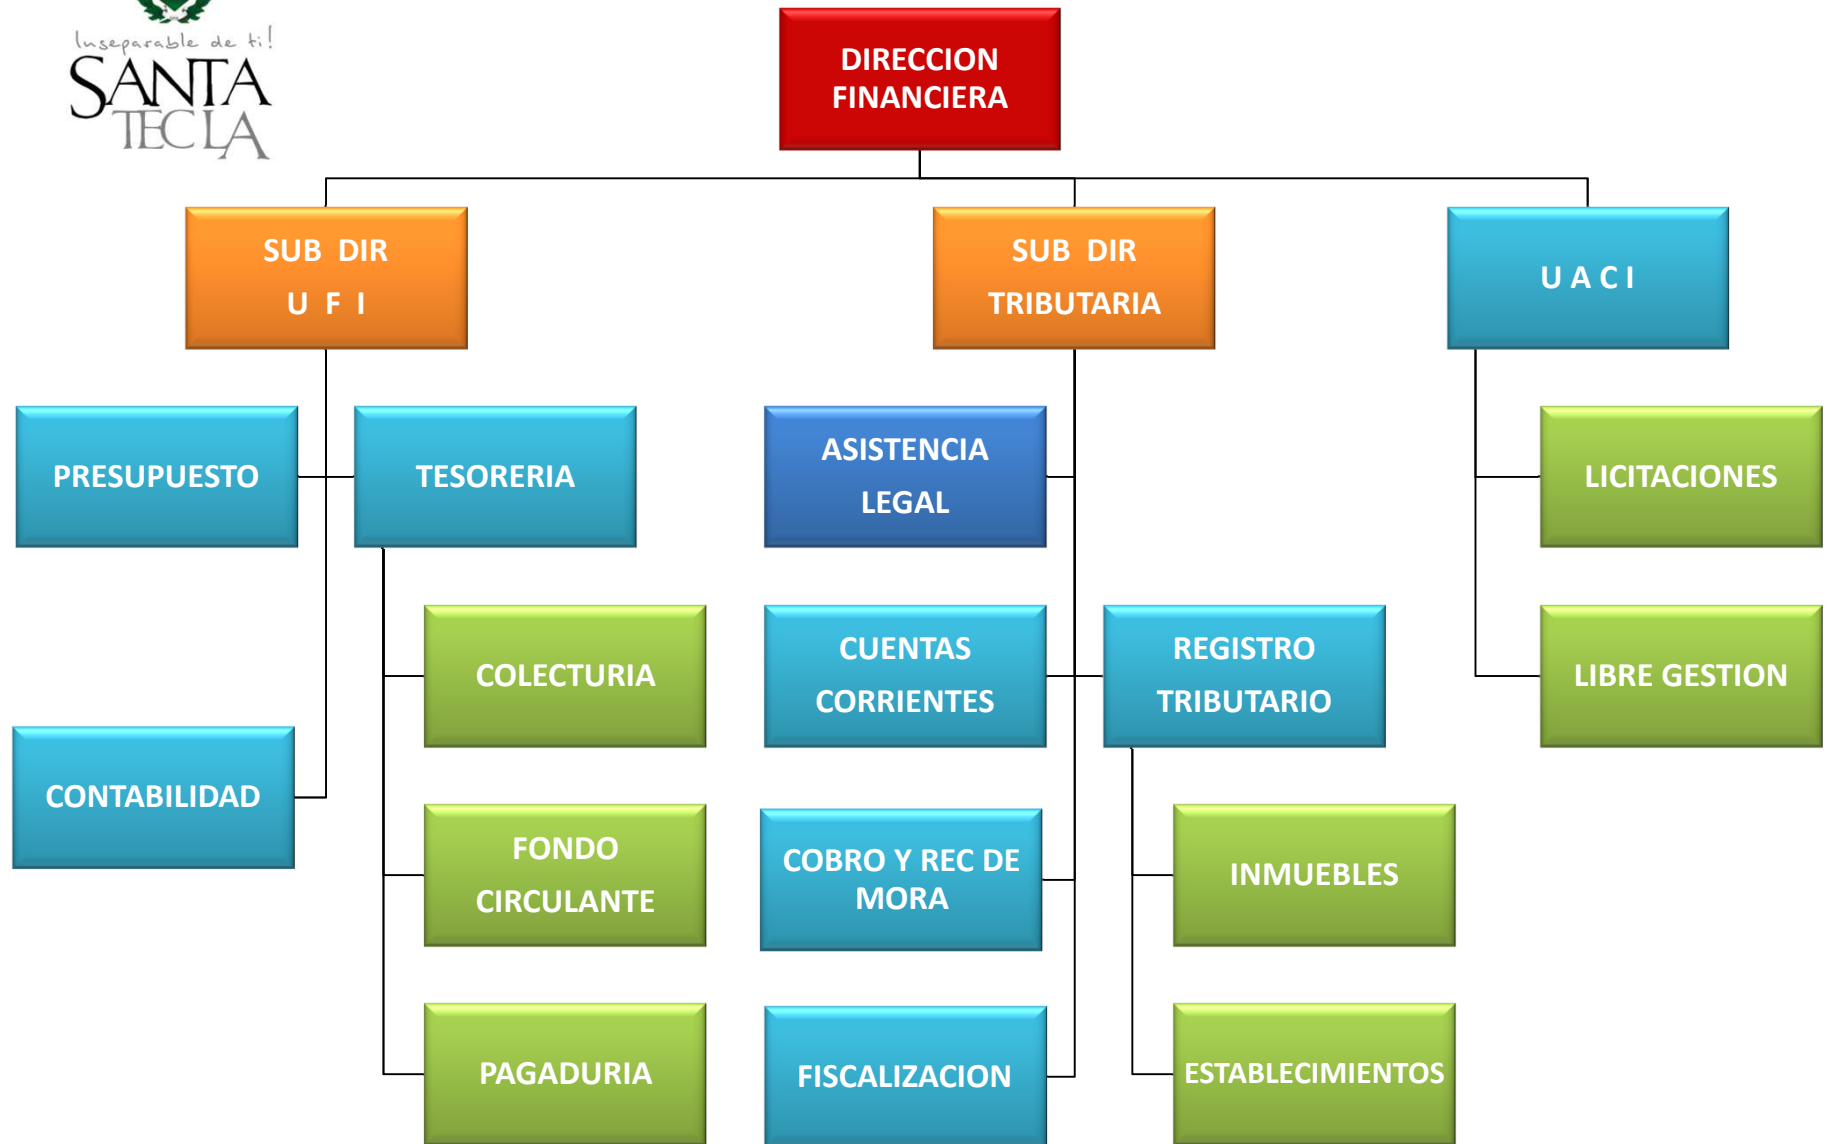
Inseparable de ti!
SANTA TECLA

DIRECCION FINANCIERA

SUB DIR
U F I

SUB DIR
TRIBUTARIA

U A C I

PRESUPUESTO

TESORERIA

ASISTENCIA
LEGAL

LICITACIONES

COLECTURIA

CUENTAS
CORRIENTES

REGISTRO
TRIBUTARIO

LIBRE GESTION

CONTABILIDAD

FONDO
CIRCULANTE

COBRO Y REC DE MORA

INMUEBLES

PAGADURIA

FISCALIZACION

ESTABLECIMIENTOS